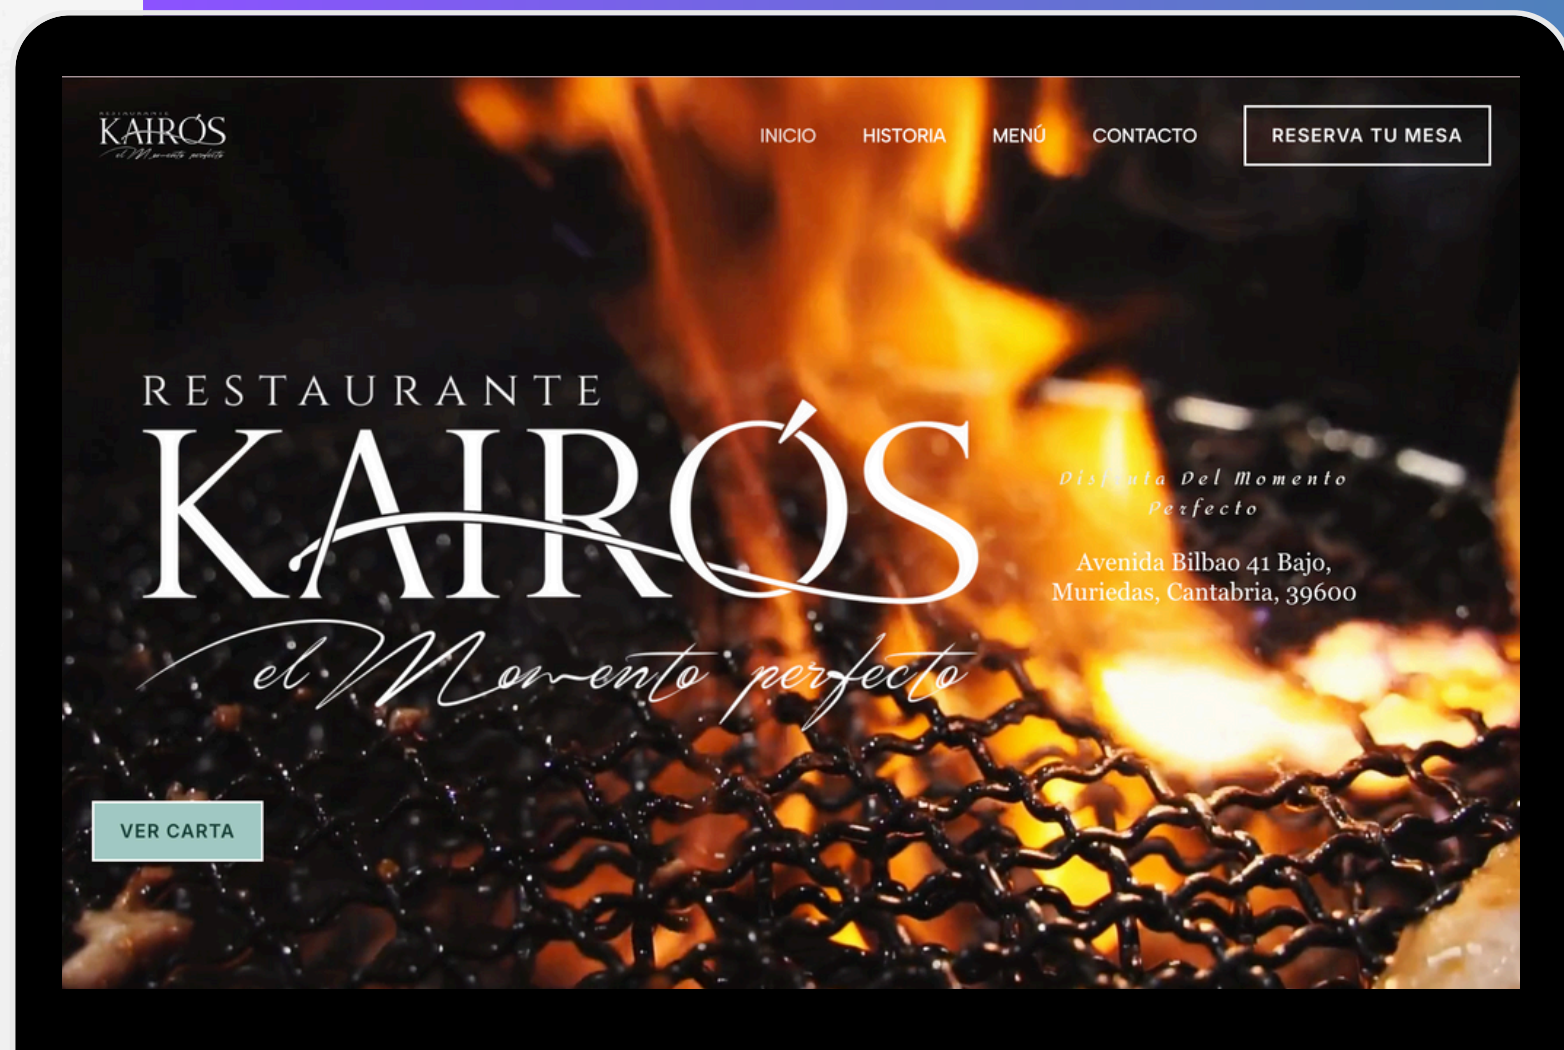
RESTAURANTE
KAIRÓS
el Momento perfecto

INICIO HISTORIA MENÚ CONTACTO RESERVA TU MESA

RESTAURANTE
KAIRÓS
el Momento perfecto

Disfruta Del Momento Perfecto

Avenida Bilbao 41 Bajo, Muriedas, Cantabria, 39600

VER CARTA